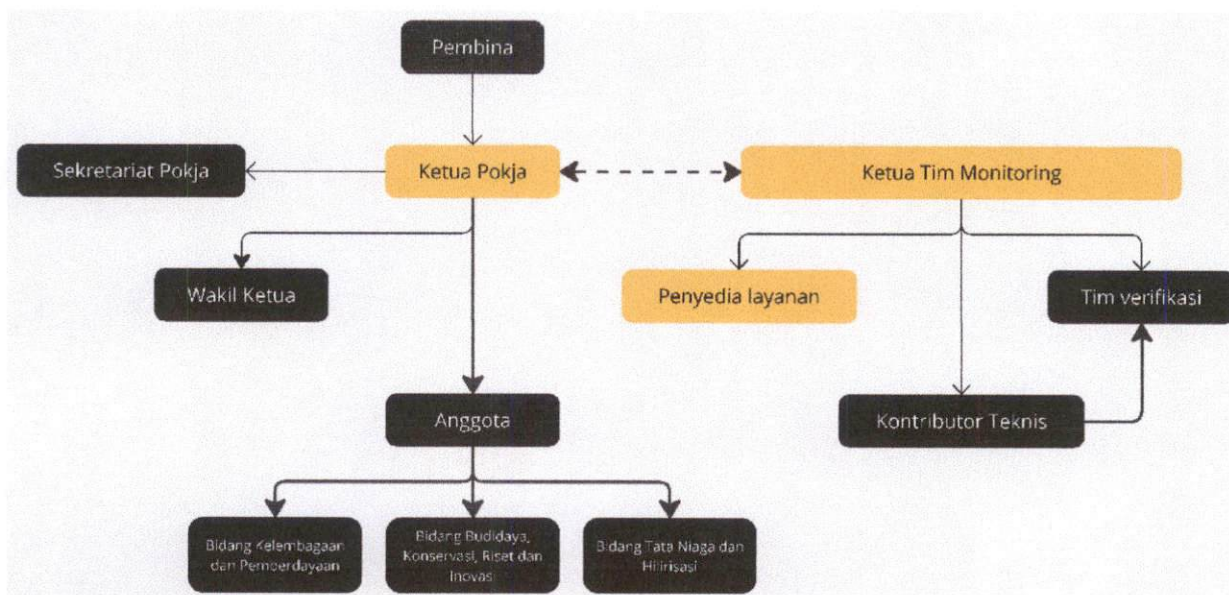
Pembina

Sekretariat Pokja

Ketua Pokja

Ketua Tim Monitoring

Wakil Ketua

Penyedia layanan

Tim verifikasi

Anggota

Kontributor Teknis

Bidang Kelembagaan dan Pemberdayaan

Bidang Budidaya, Konservasi, Riset dan Inovasi

Bidang Tata Niaga dan Hilirisasi